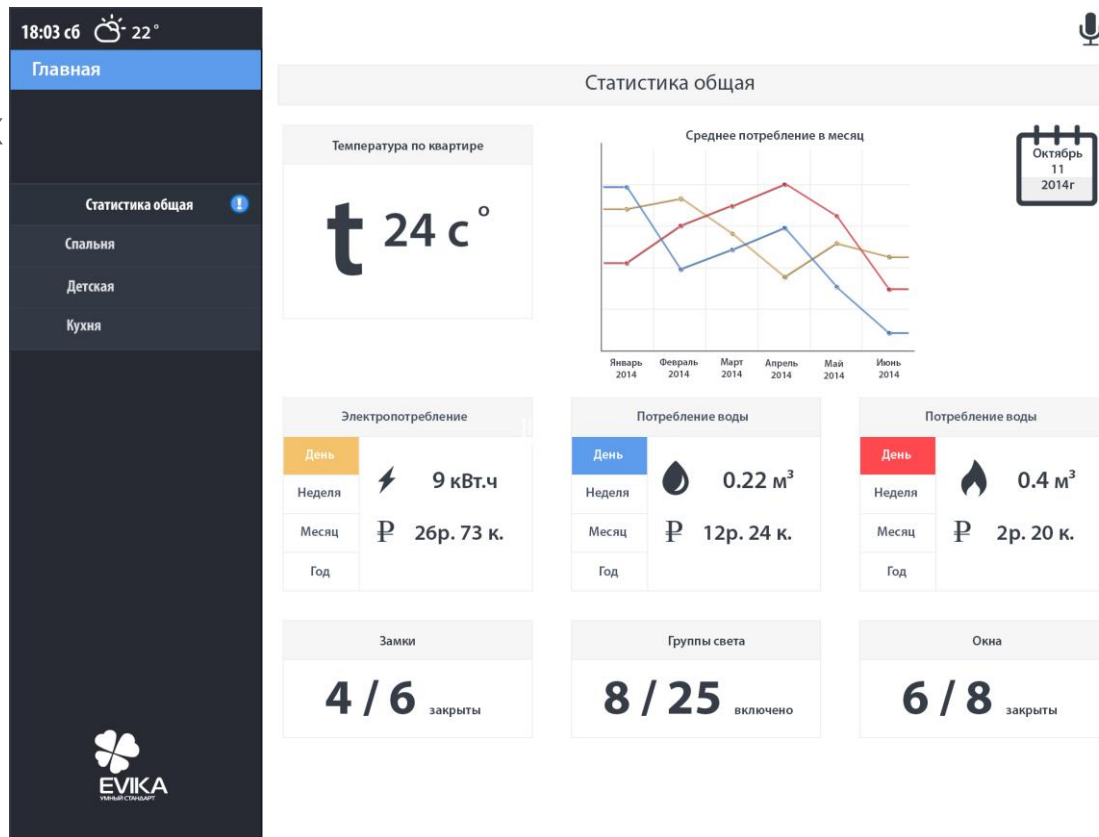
18:03 сб 22°

Главная

Статистика общая

Спальня

Детская

Кухня

EVIKA
УМНЫЙ СТАНДАРТ

Статистика общая

Температура по квартире

t 24 c °

Среднее потребление в месяц

Январь 2014
Февраль 2014
Март 2014
Апрель 2014
Май 2014
Июнь 2014

Октябрь
11
2014г

Электропотребление

День
Неделя
Месяц
Год

9 кВт.ч

₽ 26р. 73 к.

Потребление воды

День
Неделя
Месяц
Год

0.22 м$^3$

₽ 12р. 24 к.

Потребление воды

День
Неделя
Месяц
Год

0.4 м$^3$

₽ 2р. 20 к.

Замки

4 / 6 закрыты

Группы света

8 / 25 включено

Окна

6 / 8 закрыты